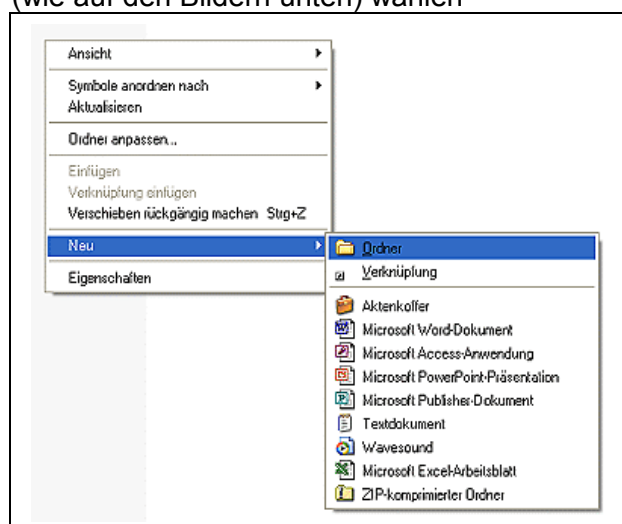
(wie auf den Bildern unten) wählen

Ansicht
Symbole anordnen nach
Aktualisieren
Ordner anpassen...
Einfügen
Verknüpfung einfügen
Verschieben rückgängig machen Strg+Z
Neu
Eigenschaften

Ordner
Verknüpfung
Aktenkoffer
Microsoft Word-Dokument
Microsoft Access-Anwendung
Microsoft PowerPoint-Präsentation
Microsoft Publisher-Dokument
Textdokument
Wavesound
Microsoft Excel-Arbeitsblatt
ZIP-komprimierter Ordner